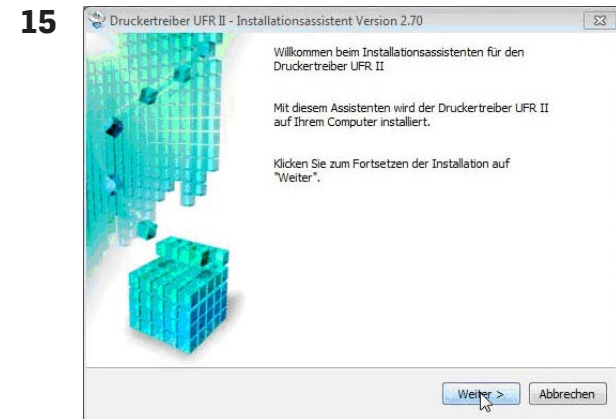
15

Druckertreiber UFR II - Installationsassistent Version 2.70

Willkommen beim Installationsassistenten für den Druckertreiber UFR II

Mit diesem Assistenten wird der Druckertreiber UFR II auf Ihrem Computer installiert.

Klicken Sie zum Fortsetzen der Installation auf "Weiter".

Weiter >

Abbrechen